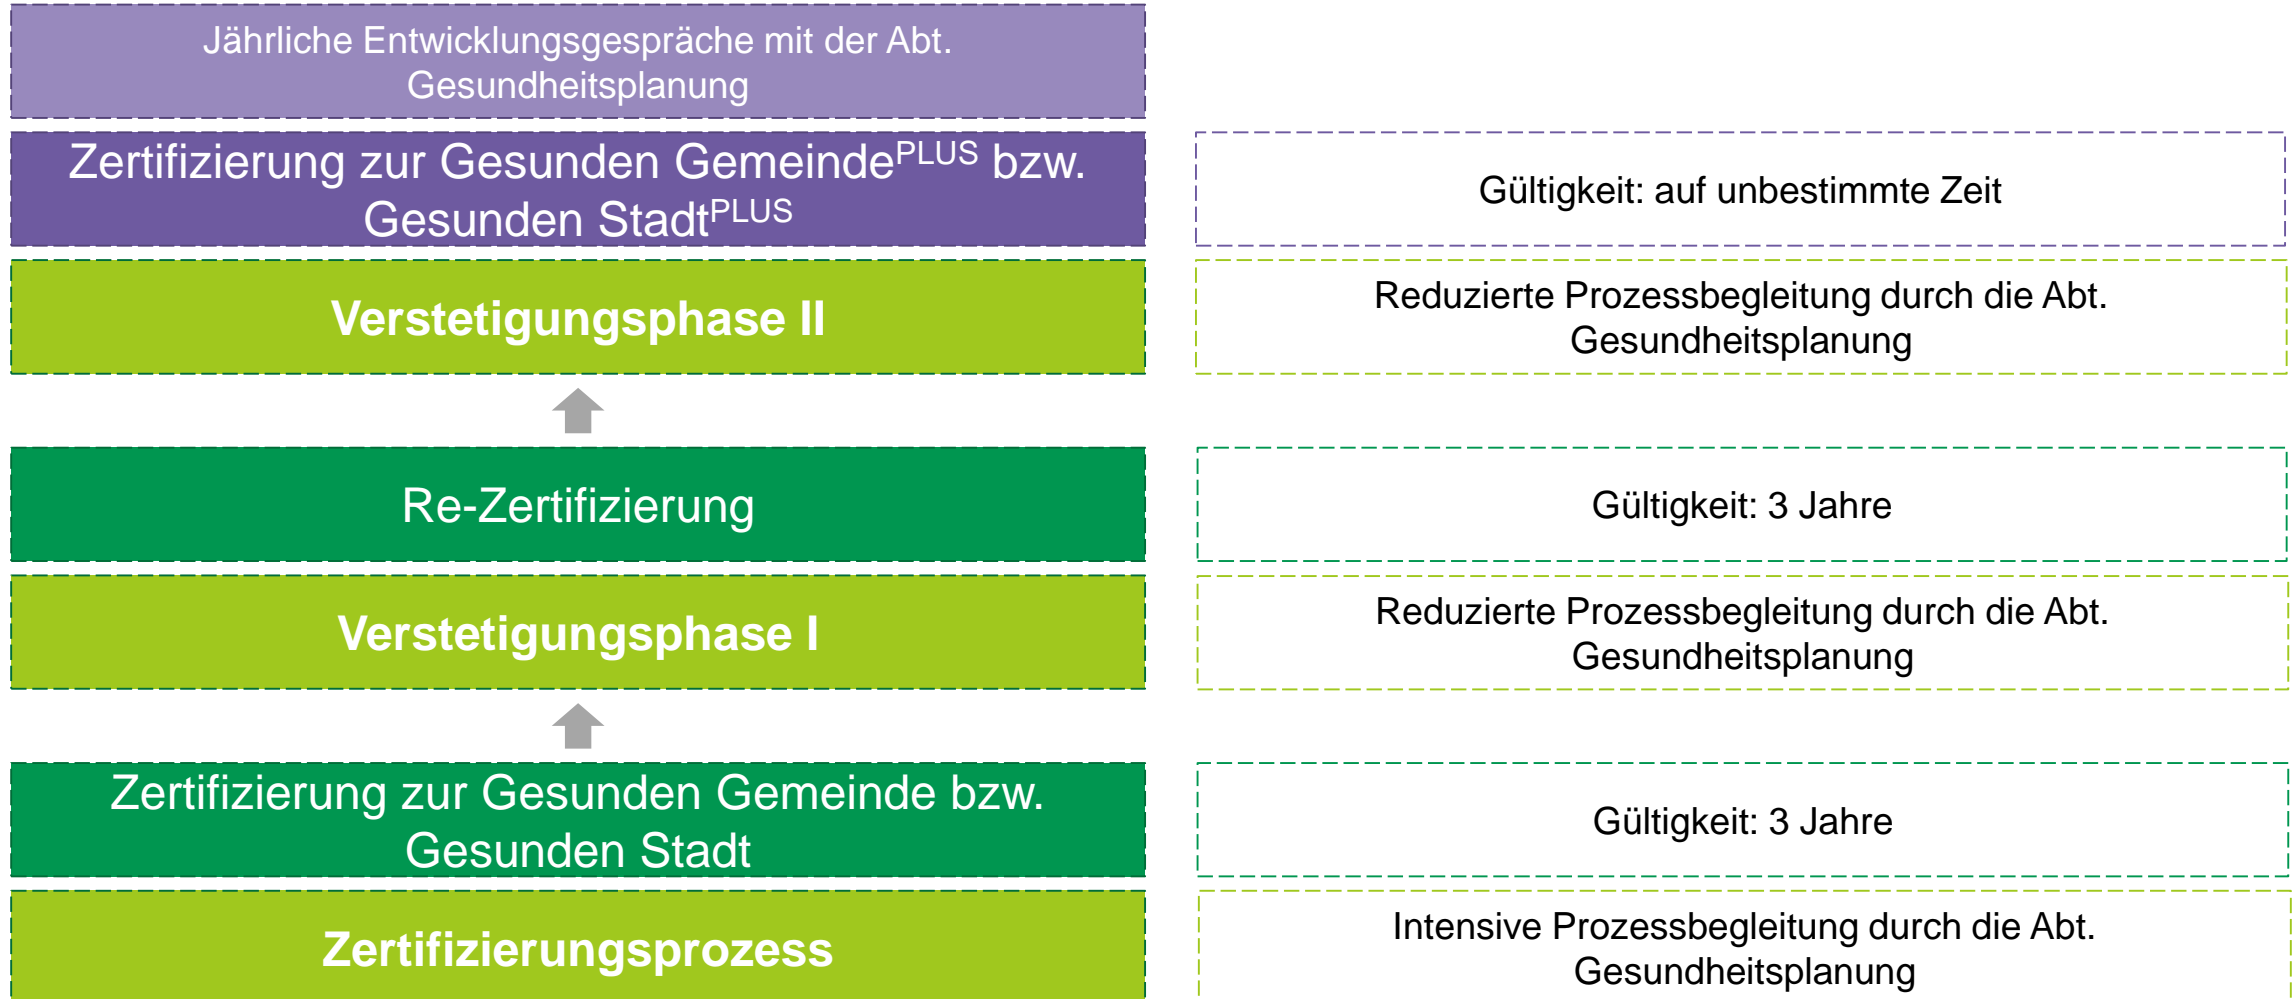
Jährliche Entwicklungsgespräche mit der Abt. Gesundheitsplanung

Zertifizierung zur Gesunden Gemeinde$^{PLUS}$ bzw. Gesunden Stadt$^{PLUS}$

Gültigkeit: auf unbestimmte Zeit

Verstetigungsphase II

Reduzierte Prozessbegleitung durch die Abt. Gesundheitsplanung

Re-Zertifizierung

Gültigkeit: 3 Jahre

Verstetigungsphase I

Reduzierte Prozessbegleitung durch die Abt. Gesundheitsplanung

Zertifizierung zur Gesunden Gemeinde bzw. Gesunden Stadt

Gültigkeit: 3 Jahre

Zertifizierungsprozess

Intensive Prozessbegleitung durch die Abt. Gesundheitsplanung